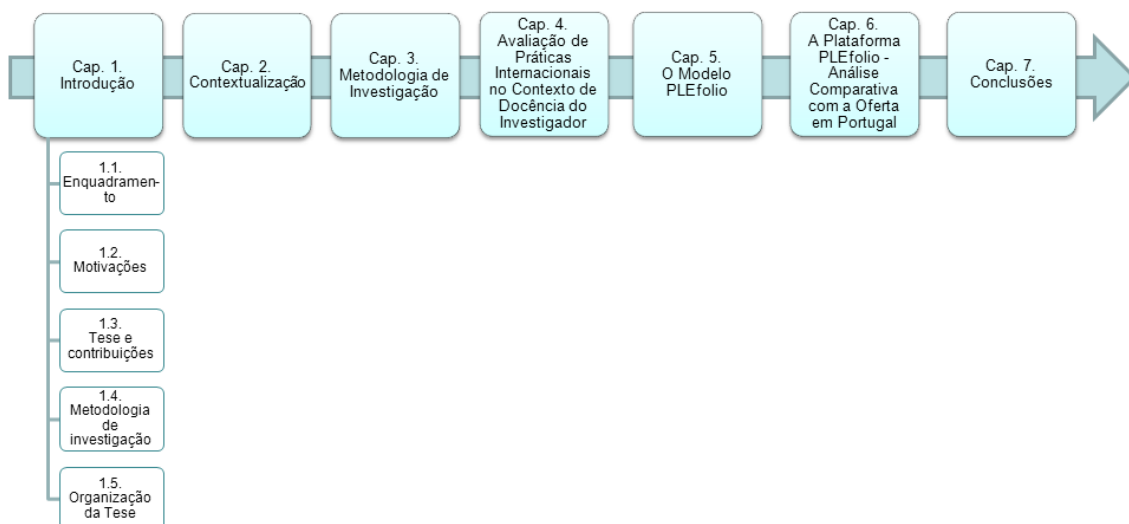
Cap. 1. Introdução

Cap. 2. Contextualização

Cap. 3. Metodologia de Investigação

Cap. 4. Avaliação de Práticas Internacionais no Contexto de Docência do Investigador

Cap. 5. O Modelo PLEfolio

Cap. 6. A Plataforma PLEfolio - Análise Comparativa com a Oferta em Portugal

Cap. 7. Conclusões

1.1. Enquadramento

1.2. Motivações

1.3. Tese e contribuições

1.4. Metodologia de investigação

1.5. Organização da Tese